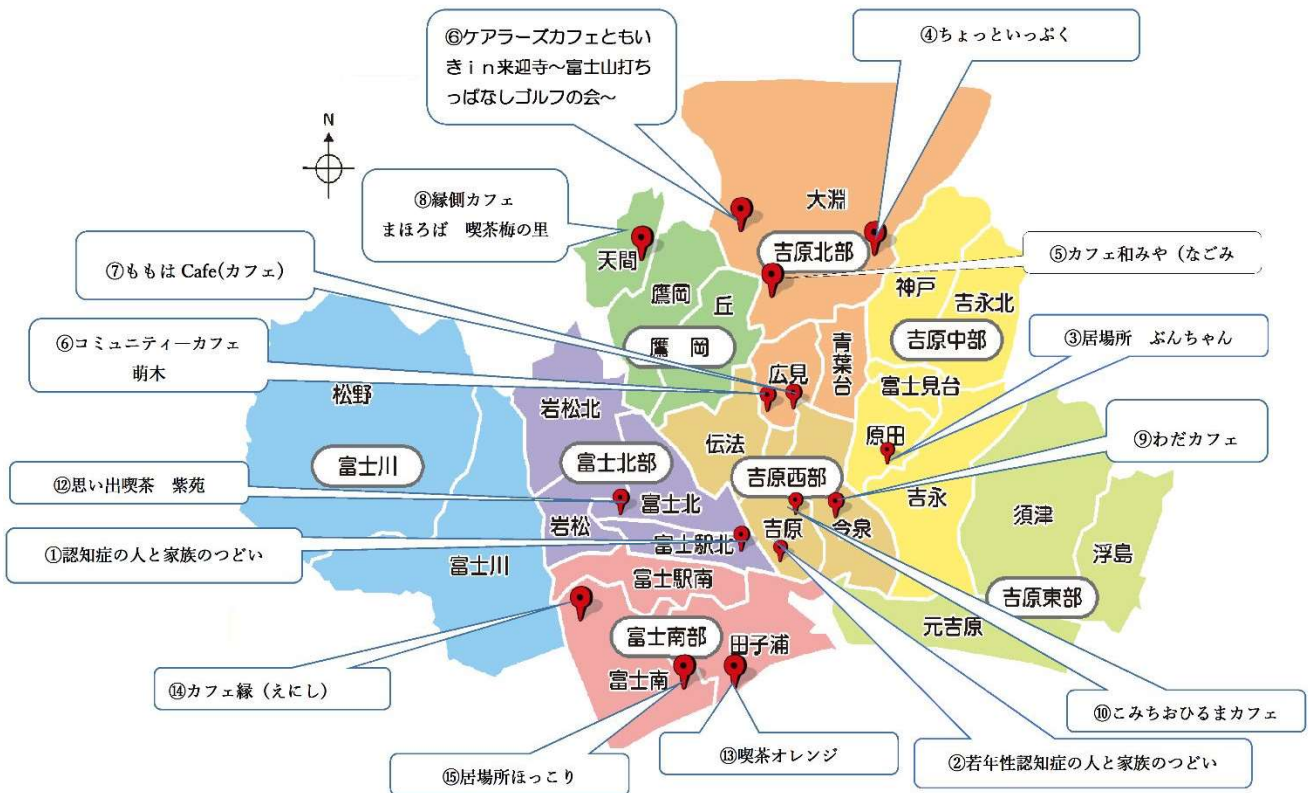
⑥ケアラーズカフェともいきｉｎ来迎寺～富士山打ちっぱなしゴルフの会～

④ちょっといっぷく

N

⑧縁側カフェ まほろば 喫茶梅の里

⑦ももは Cafe(カフェ)

⑤カフェ和みや（なごみ

⑥コミュニティーカフェ 萌木

③居場所 ぶんちゃん

⑨わだカフェ

⑫思い出喫茶 紫苑

①認知症の人と家族のつどい

⑭カフェ縁（えにし）

⑮居場所ほっこり

⑬喫茶オレンジ

②若年性認知症の人と家族のつどい

⑩こみちおひるまカフェ

大淵
吉原北部
天間
鷹岡
丘
神戸
吉永北
鷹 岡
青葉台
吉原中部
広見
富士見台
松野
岩松北
伝法
原田
富士川
富士北部
吉原西部
吉永
須津
富士北
岩松
吉原
今泉
浮島
富士駅北
富士川
富士駅南
吉原東部
元吉原
富士南部
田子浦
富士南